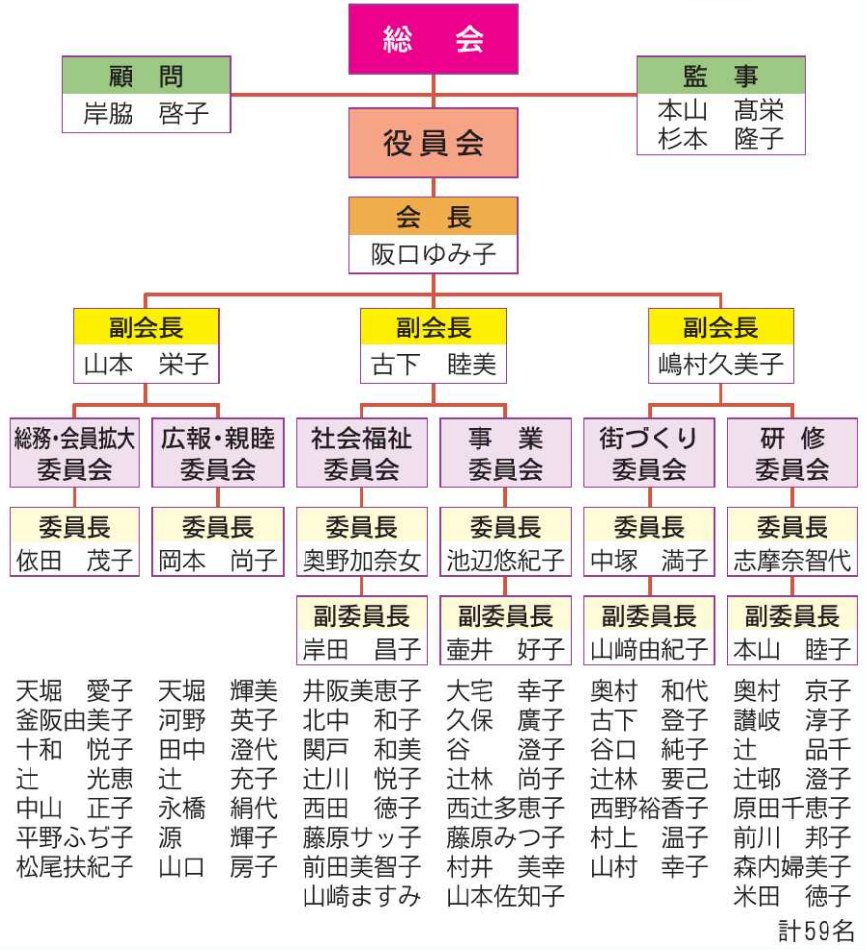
総会

顧問
岸脇　啓子

監事
本山　髙栄
杉本　隆子

役員会

会長
阪口ゆみ子

副会長
山本　栄子

副会長
古下　睦美

副会長
嶋村久美子

総務・会員拡大委員会
委員長
依田　茂子

広報・親睦委員会
委員長
岡本　尚子

社会福祉委員会
委員長
奥野加奈女
副委員長
岸田　昌子

事業委員会
委員長
池辺悠紀子
副委員長
壷井　好子

街づくり委員会
委員長
中塚　満子
副委員長
山﨑由紀子

研修委員会
委員長
志摩奈智代
副委員長
本山　睦子

天堀　愛子
釜阪由美子
十和　悦子
辻　光恵
中山　正子
平野ふぢ子
松尾扶紀子

天堀　輝美
河野　英子
田中　澄代
辻　充子
永橋　絹代
源　輝子
山口　房子

井阪美恵子
北中　和子
関戸　和美
辻川　悦子
西田　徳子
藤原サッ子
前田美智子
山崎ますみ

大宅　幸子
久保　廣子
谷　澄子
辻林　尚子
西辻多恵子
藤原みつ子
村井　美幸
山本佐知子

奥村　和代
古下　登子
谷口　純子
辻林　要己
西野裕香子
村上　温子
山村　幸子

奥村　京子
讃岐　淳子
辻　品千
辻郁　澄子
原田千恵子
前川　邦子
森内婦美子
米田　徳子

計59名